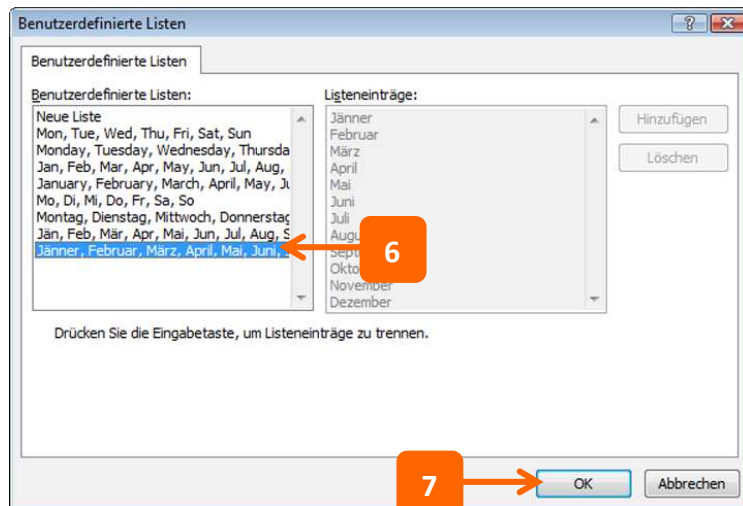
Benutzerdefinierte Listen

?

Benutzerdefinierte Listen

Benutzerdefinierte Listen:

Neue Liste
Mon, Tue, Wed, Thu, Fri, Sat, Sun
Monday, Tuesday, Wednesday, Thursda
Jan, Feb, Mar, Apr, May, Jun, Jul, Aug,
January, February, March, April, May, Ju
Mo, Di, Mi, Do, Fr, Sa, So
Montag, Dienstag, Mittwoch, Donnerstag
Jän, Feb, Mär, Apr, Mai, Jun, Jul, Aug, S
Jänner, Februar, März, April, Mai, Juni,

Listeneinträge:

Jänner
Februar
März
April
Mai
Juni
Juli
Augu
Septe
Okto
November
Dezember

6

Hinzufügen

Löschen

Drücken Sie die Eingabetaste, um Listeneinträge zu trennen.

7

OK

Abbrechen